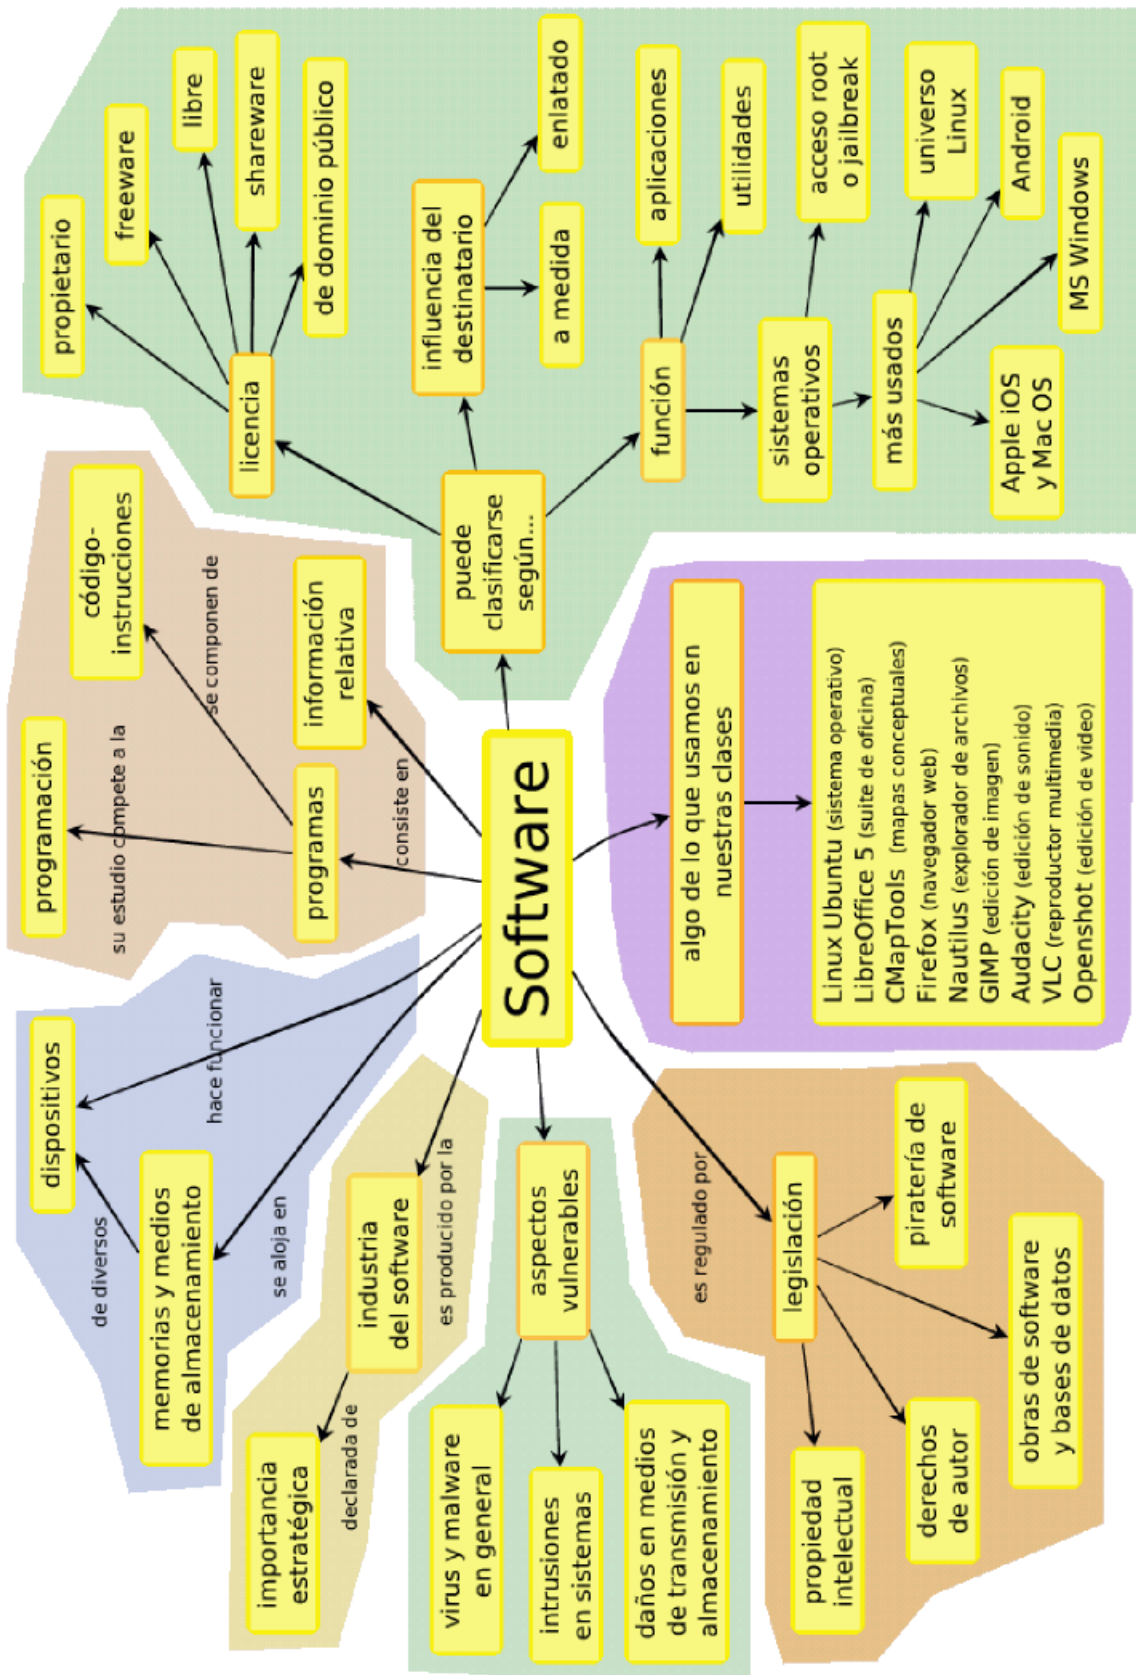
Software

puede clasificarse según...

licencia
propietario
freeware
libre
shareware
de dominio público

influencia del destinatario
a medida
enlatado

función
aplicaciones
utilidades
sistemas operativos
acceso root o jailbreak
más usados
universo Linux
Android
MS Windows
Apple iOS y Mac OS

algo de lo que usamos en nuestras clases

Linux Ubuntu (sistema operativo)
LibreOffice 5 (suite de oficina)
CMapTools (mapas conceptuales)
Firefox (navegador web)
Nautilus (explorador de archivos)
GIMP (edición de imagen)
Audacity (edición de sonido)
VLC (reproductor multimedia)
Openshot (edición de video)

es regulado por
legislación
piratería de software
obras de software y bases de datos
derechos de autor
propiedad intelectual

aspectos vulnerables
virus y malware en general
intrusiones en sistemas
daños en medios de transmisión y almacenamiento

es producido por la
industria del software
declarada de
importancia estratégica

se aloja en
memorias y medios de almacenamiento
de diversos
hace funcionar
dispositivos

consiste en
programas
su estudio compete a la
programación
se componen de
código-instrucciones
información relativa